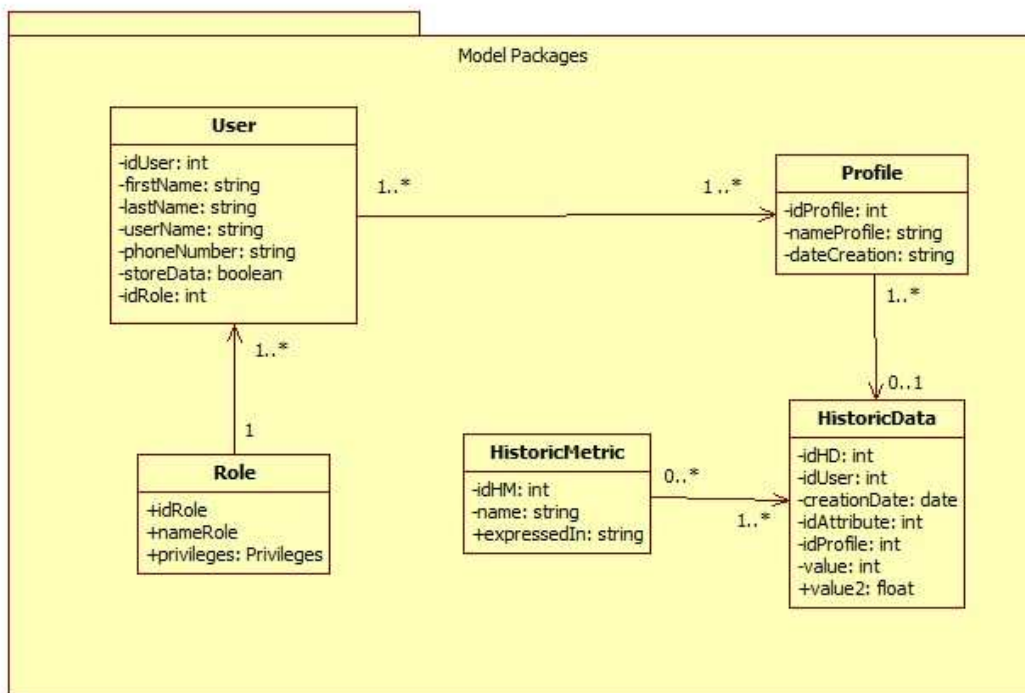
Model Packages

User

-idUser: int
-firstName: string
-lastName: string
-userName: string
-phoneNumber: string
-storeData: boolean
-idRole: int

1..*

1..*

Profile

-idProfile: int
-nameProfile: string
-dateCreation: string

1..*

0..1

1..*

1

Role

+idRole
+nameRole
+privileges: Privileges

HistoricMetric

-idHM: int
-name: string
+expressedIn: string

0..*

1..*

HistoricData

-idHD: int
-idUser: int
-creationDate: date
-idAttribute: int
-idProfile: int
-value: int
+value2: float